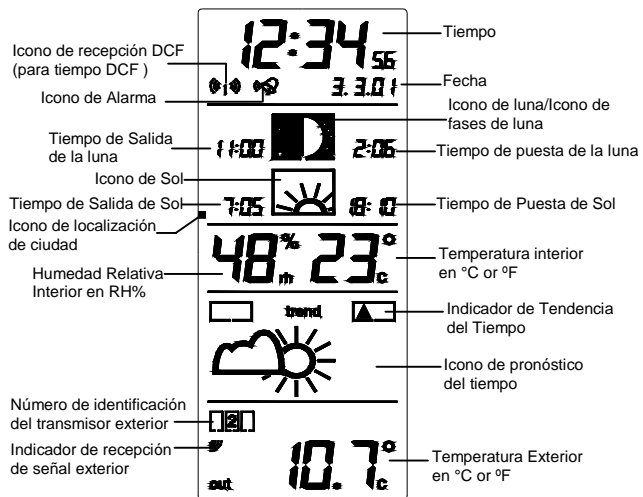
12:34 56
Tiempo
Icono de recepción DCF (para tiempo DCF )
3.3.01
Fecha
Icono de Alarma
Icono de luna/Icono de fases de luna
Tiempo de Salida de la luna
11:00
2:06
Tiempo de puesta de la luna
Icono de Sol
Tiempo de Salida de Sol
7:05
18:10
Tiempo de Puesta de Sol
Icono de localización de ciudad
48 % rh
23 °c
Temperatura interior en °C or ºF
Humedad Relativa Interior en RH%
trend
Indicador de Tendencia del Tiempo
Icono de pronóstico del tiempo
Número de identificación del transmisor exterior
2
Indicador de recepción de señal exterior
out
10.7 °c
Temperatura Exterior en °C or ºF